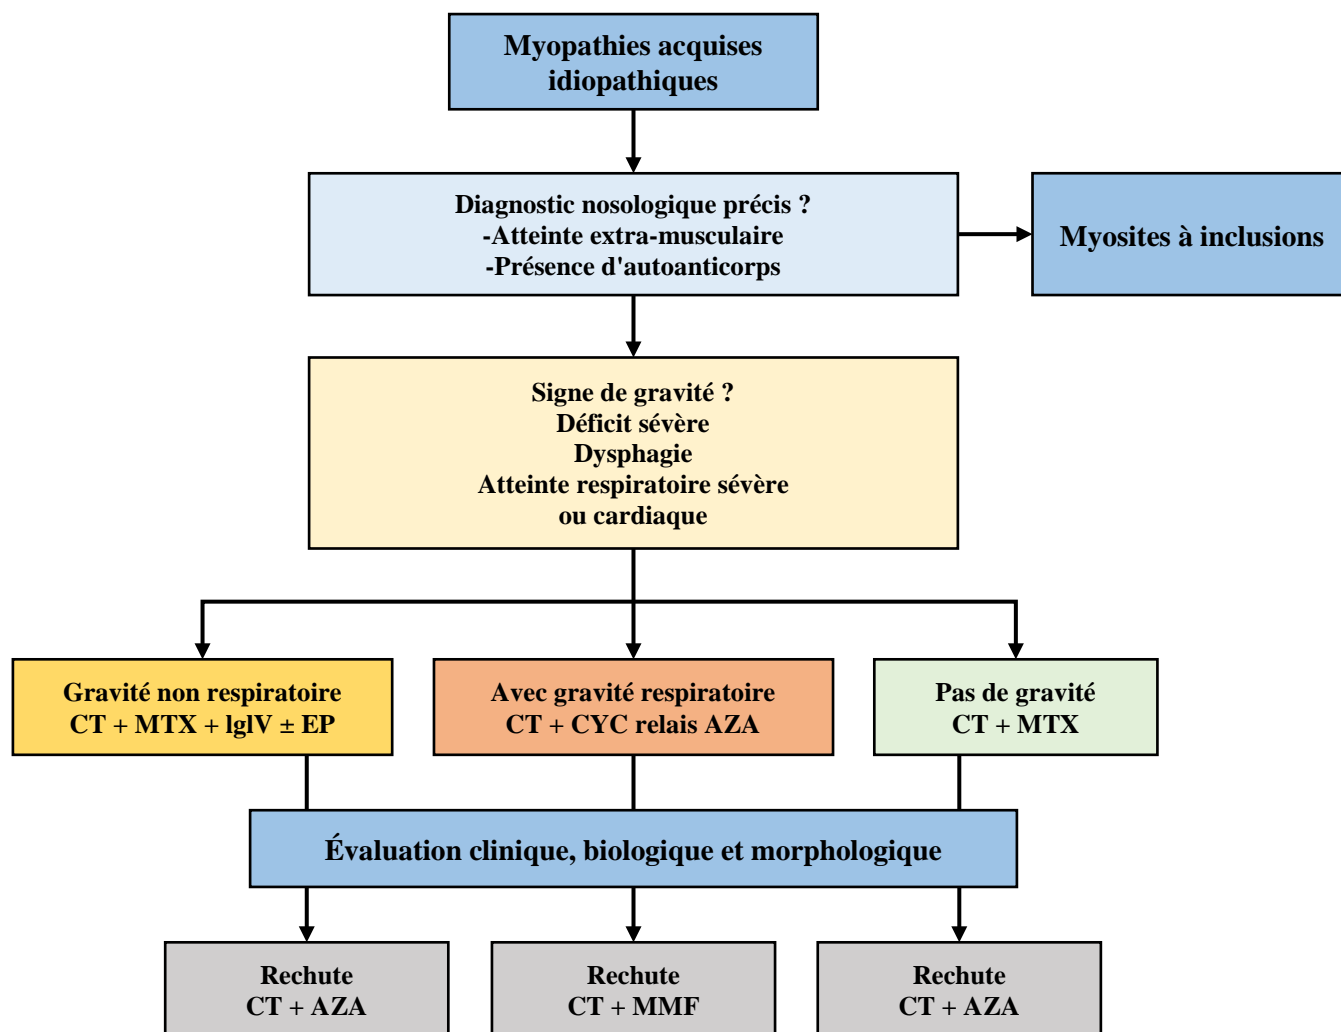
Myopathies acquises idiopathiques

Diagnostic nosologique précis ?
-Atteinte extra-musculaire
-Présence d'autoanticorps

Myosites à inclusions

Signe de gravité ?
Déficit sévère
Dysphagie
Atteinte respiratoire sévère ou cardiaque

Gravité non respiratoire
CT + MTX + lgIV ± EP

Avec gravité respiratoire
CT + CYC relais AZA

Pas de gravité
CT + MTX

Évaluation clinique, biologique et morphologique

Rechute
CT + AZA

Rechute
CT + MMF

Rechute
CT + AZA